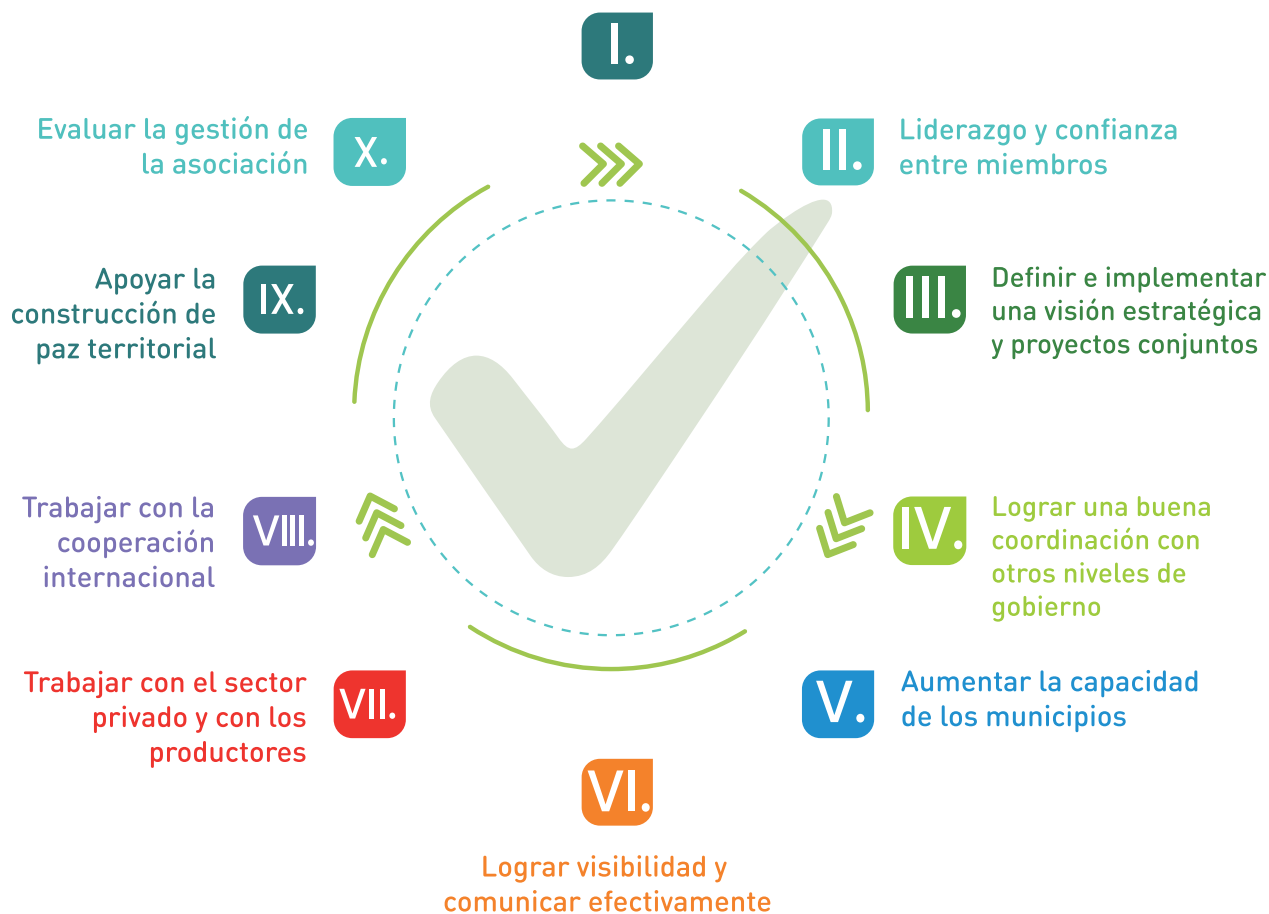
I.

X. Evaluar la gestión de la asociación

II. Liderazgo y confianza entre miembros

IX. Apoyar la construcción de paz territorial

III. Definir e implementar una visión estratégica y proyectos conjuntos

VIII. Trabajar con la cooperación internacional

IV. Lograr una buena coordinación con otros niveles de gobierno

VII. Trabajar con el sector privado y con los productores

V. Aumentar la capacidad de los municipios

VI. Lograr visibilidad y comunicar efectivamente